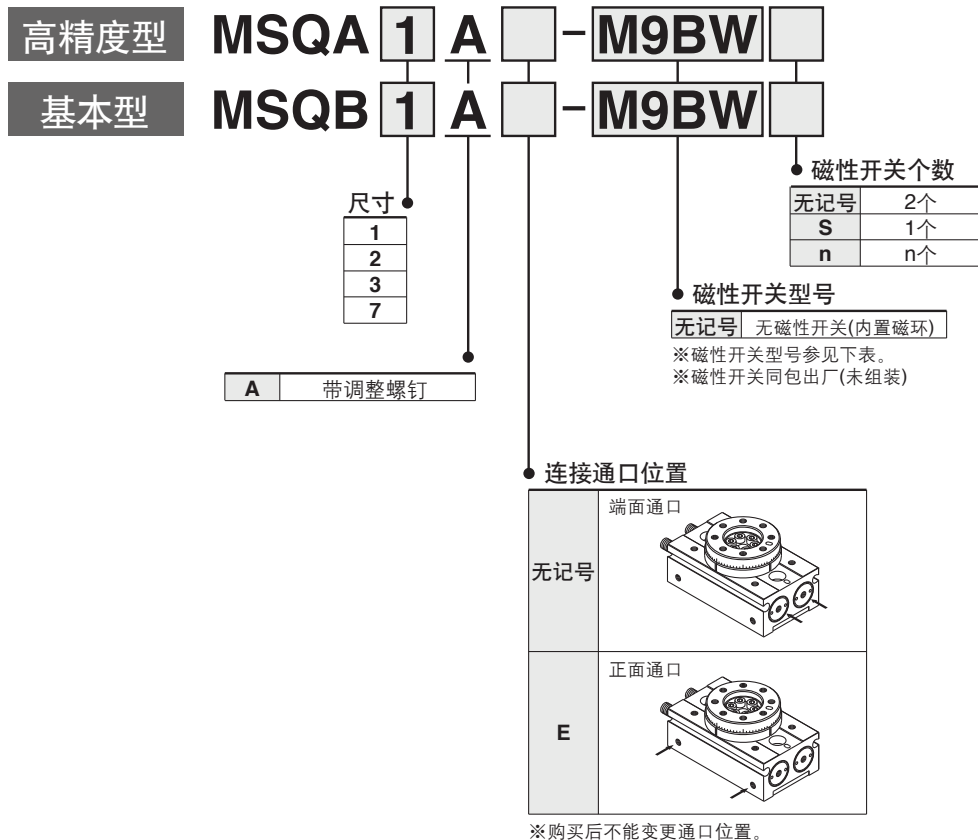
高精度型 MSQA 1 A – M9BW

基本型 MSQB 1 A – M9BW

磁性开关个数

| 无记号 | 2个 |
|---|---|
| S | 1个 |
| n | n个 |

磁性开关型号

| 无记号 | 无磁性开关(内置磁环) |
|---|---|

※磁性开关型号参见下表。
※磁性开关同包出厂(未组装)

尺寸

| 1 |
|---|
| 2 |
| 3 |
| 7 |

| A | 带调整螺钉 |
|---|---|

连接通口位置

| 无记号 | 端面通口 |
|---|---|
| E | 正面通口 |

※购买后不能变更通口位置。